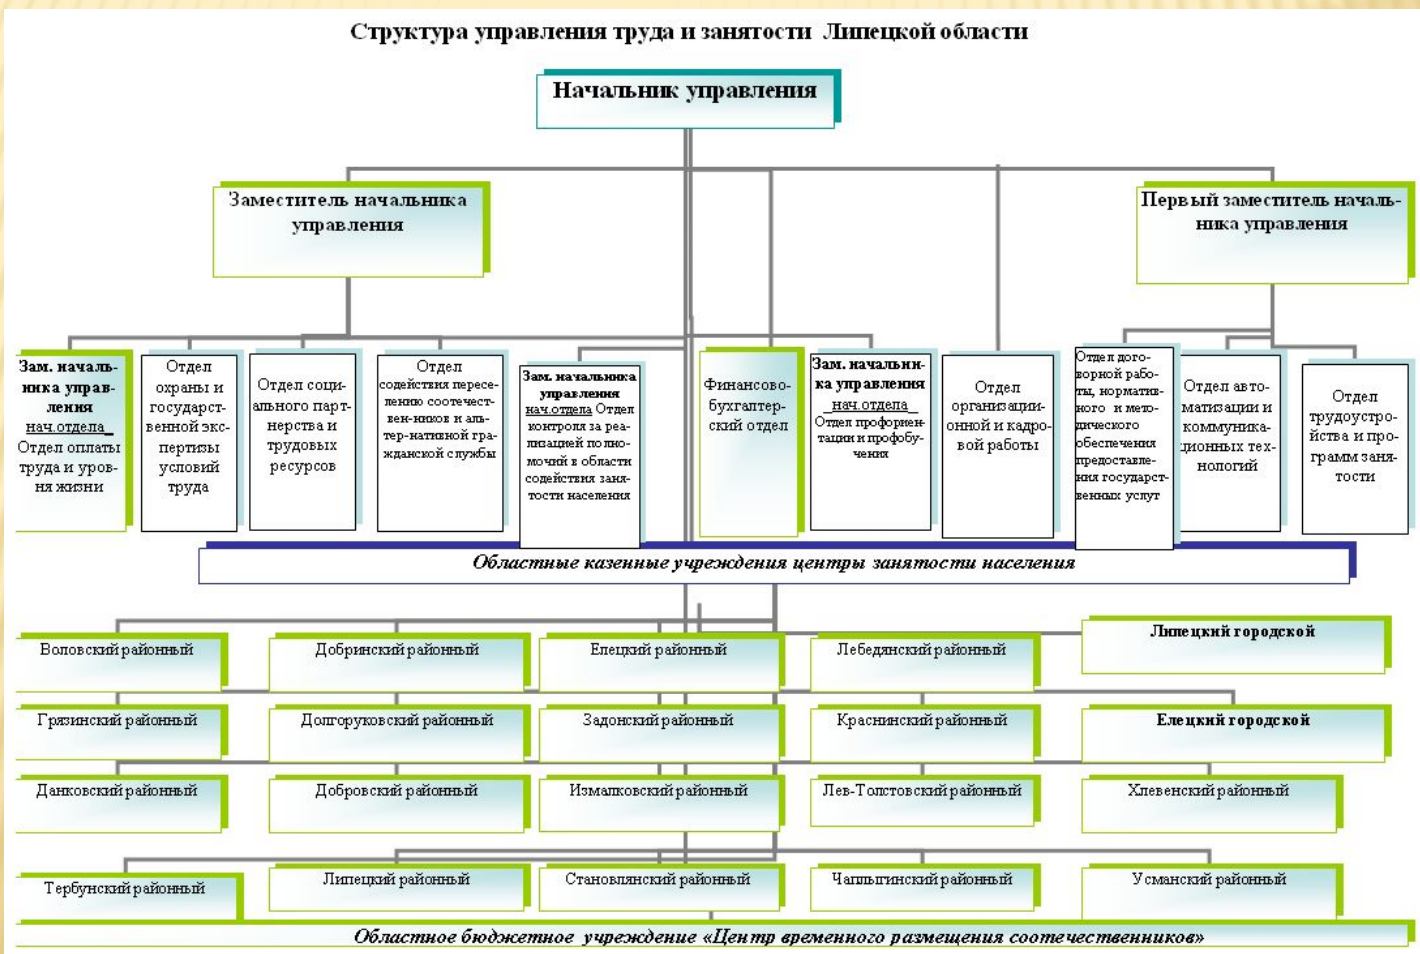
Структура управления труда и занятости Липецкой области

Начальник управления

Заместитель начальника управления

Первый заместитель начальника управления

Зам. начальника управления нач.отдела Отдел оплаты труда и уровня жизни

Отдел охраны и государственной экспертизы условий труда

Отдел социального партнерства и трудовых ресурсов

Отдел содействия переселению соотечественников и альтернативной гражданской службы

Зам. начальника управления нач.отдела Отдел контроля за реализацией полномочий в области содействия занятости населения

Финансово-бухгалтерский отдел

Зам. начальника управления нач.отдела Отдел профориентации и профобучения

Отдел организационной и кадровой работы

Отдел договорной работы, нормативного и методического обеспечения предоставления государственных услуг

Отдел автоматизации и коммуникационных технологий

Отдел трудоустройства и программ занятости

Областные казенные учреждения центры занятости населения

Воловский районный

Добринский районный

Елецкий районный

Лебедянский районный

Липецкий городской

Грязинский районный

Долгоруковский районный

Задонский районный

Краснинский районный

Елецкий городской

Данковский районный

Добровский районный

Измалковский районный

Лев-Толстовский районный

Хлевенский районный

Тербунский районный

Липецкий районный

Становлянский районный

Чаплыгинский районный

Усманский районный

Областное бюджетное учреждение «Центр временного размещения соотечественников»